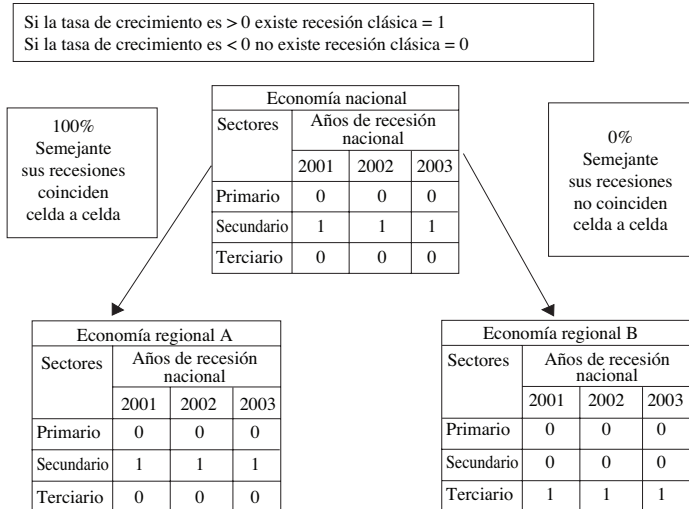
Si la tasa de crecimiento es > 0 existe recesión clásica = 1
Si la tasa de crecimiento es < 0 no existe recesión clásica = 0

100%
Semejante
sus recesiones
coinciden
celda a celda

| Economía nacional | | | |
|---|---|---|---|
| Sectores | Años de recesión nacional | | |
| | 2001 | 2002 | 2003 |
| Primario | 0 | 0 | 0 |
| Secundario | 1 | 1 | 1 |
| Terciario | 0 | 0 | 0 |

0%
Semejante
sus recesiones
no coinciden
celda a celda

| Economía regional A | | | |
|---|---|---|---|
| Sectores | Años de recesión nacional | | |
| | 2001 | 2002 | 2003 |
| Primario | 0 | 0 | 0 |
| Secundario | 1 | 1 | 1 |
| Terciario | 0 | 0 | 0 |

| Economía regional B | | | |
|---|---|---|---|
| Sectores | Años de recesión nacional | | |
| | 2001 | 2002 | 2003 |
| Primario | 0 | 0 | 0 |
| Secundario | 0 | 0 | 0 |
| Terciario | 1 | 1 | 1 |